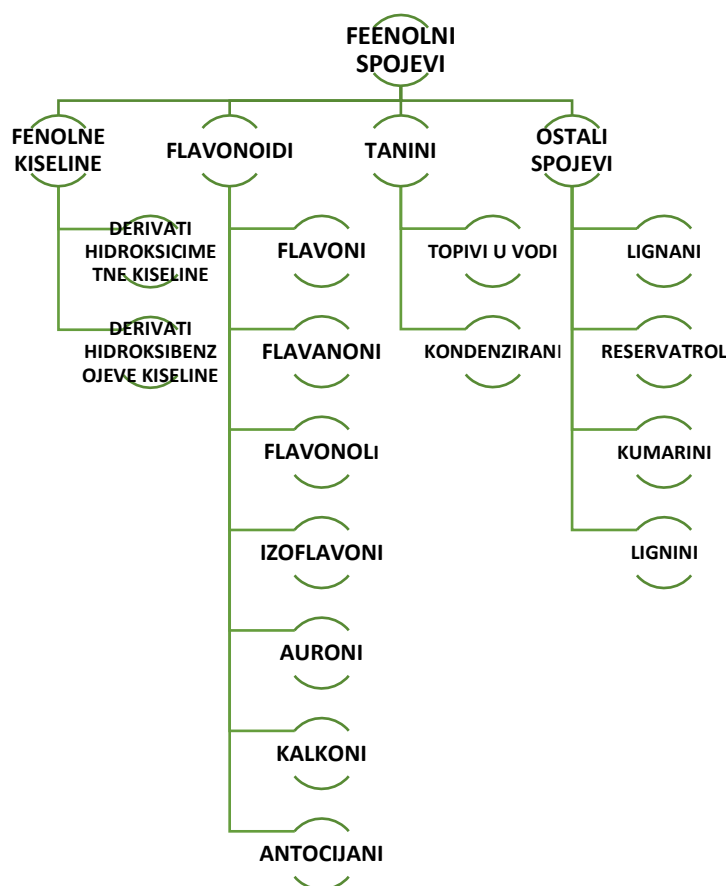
FEENOLNI SPOJEVI

FENOLNE KISELINE

DERIVATI HIDROKSICIMETNE KISELINE

DERIVATI HIDROKSIBENZOJEVE KISELINE

FLAVONOIDI

FLAVONI

FLAVANONI

FLAVONOLI

IZOFLAVONI

AURONI

KALKONI

ANTOCIJANI

TANINI

TOPIVI U VODI

KONDENZIRANI

OSTALI SPOJEVI

LIGNANI

RESERVATROL

KUMARINI

LIGNINI